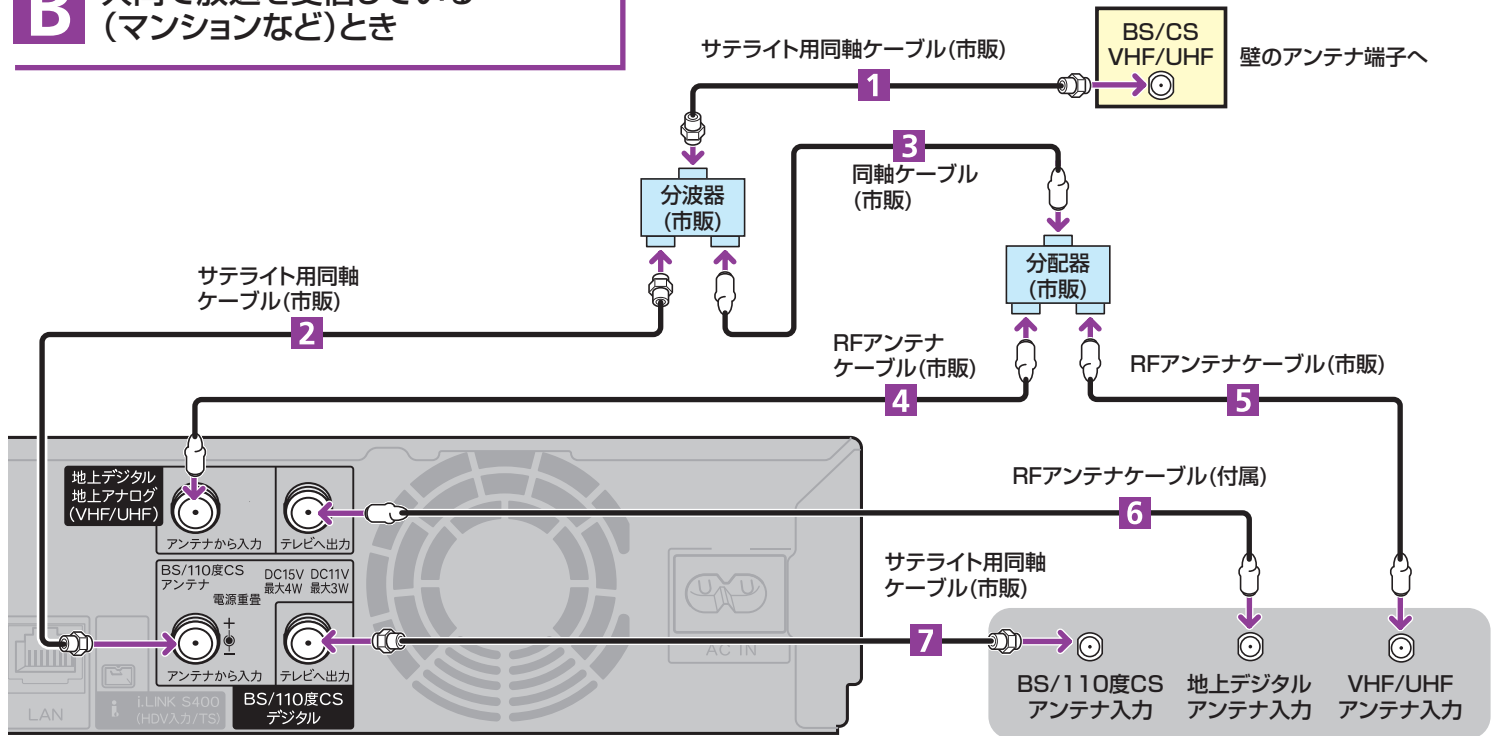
B
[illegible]
(マンションなど)とき

サテライト用同軸ケーブル(市販)
1
BS/CS
VHF/UHF
壁のアンテナ端子へ

3
同軸ケーブル
(市販)

分波器
(市販)

分配器
(市販)

サテライト用同軸
ケーブル(市販)
2

RFアンテナ
ケーブル(市販)
4

RFアンテナケーブル(市販)
5

RFアンテナケーブル(付属)
6

地上デジタル
地上アナログ
(VHF/UHF)
アンテナから入力
テレビへ出力

BS/110度CS
アンテナ
電源重畳
DC15V 最大4W
DC11V 最大3W
アンテナから入力
テレビへ出力
BS/110度CS
デジタル

サテライト用同軸
ケーブル(市販)
7

AC IN
LAN
i.LINK S400
(HDV入力/TS)

BS/110度CS
アンテナ入力
地上デジタル
アンテナ入力
VHF/UHF
アンテナ入力